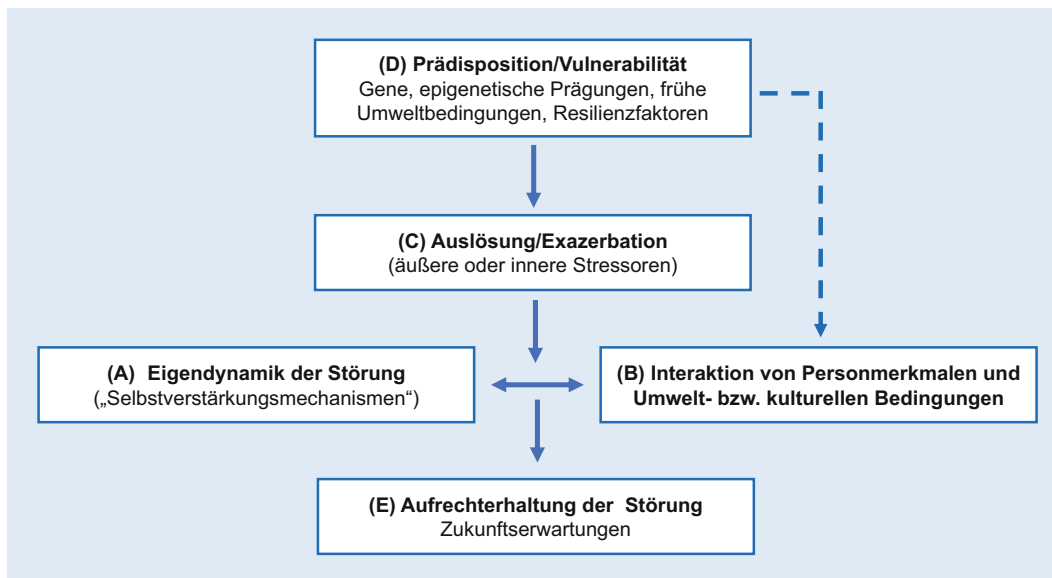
(D) Prädisposition/Vulnerabilität
Gene, epigenetische Prägungen, frühe Umweltbedingungen, Resilienzfaktoren

(C) Auslösung/Exazerbation
(äußere oder innere Stressoren)

(A) Eigendynamik der Störung
(„Selbstverstärkungsmechanismen")

(B) Interaktion von Personmerkmalen und Umwelt- bzw. kulturellen Bedingungen

(E) Aufrechterhaltung der Störung
Zukunftserwartungen